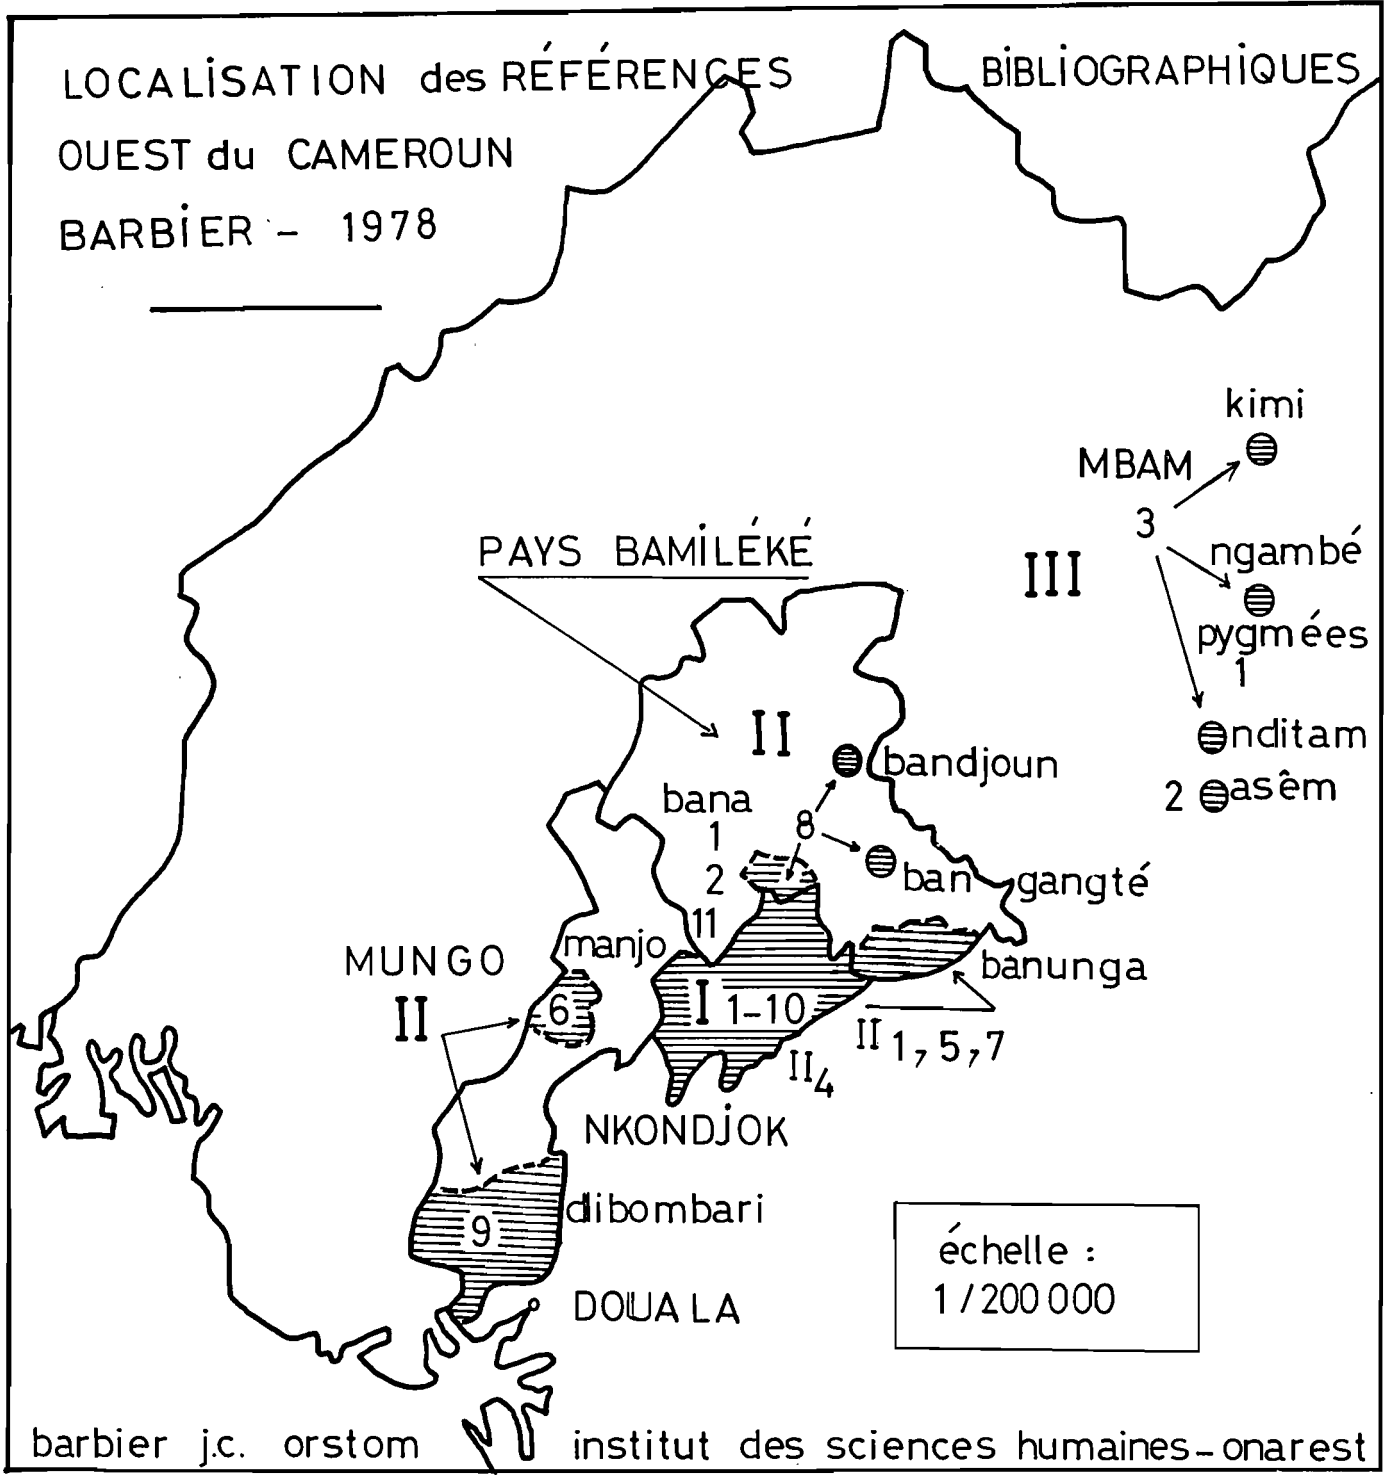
LOCALISATION des RÉFÉRENCES BIBLIOGRAPHIQUES
OUEST du CAMEROUN
BARBIER - 1978

kimi
MBAM
3
ngambé
III
pygmées
1
nditam
2 asêm

PAYS BAMILÉKÉ

II
bandjoun
bana
1
8
2
ban gangté
11
manjo
MUNGO
banunga
II
6
I 1-10
II 1, 5, 7
II4
NKONDJOK

9
dibombari
DOUALA

échelle :
1 / 200 000

barbier j.c. orstom institut des sciences humaines - onarest